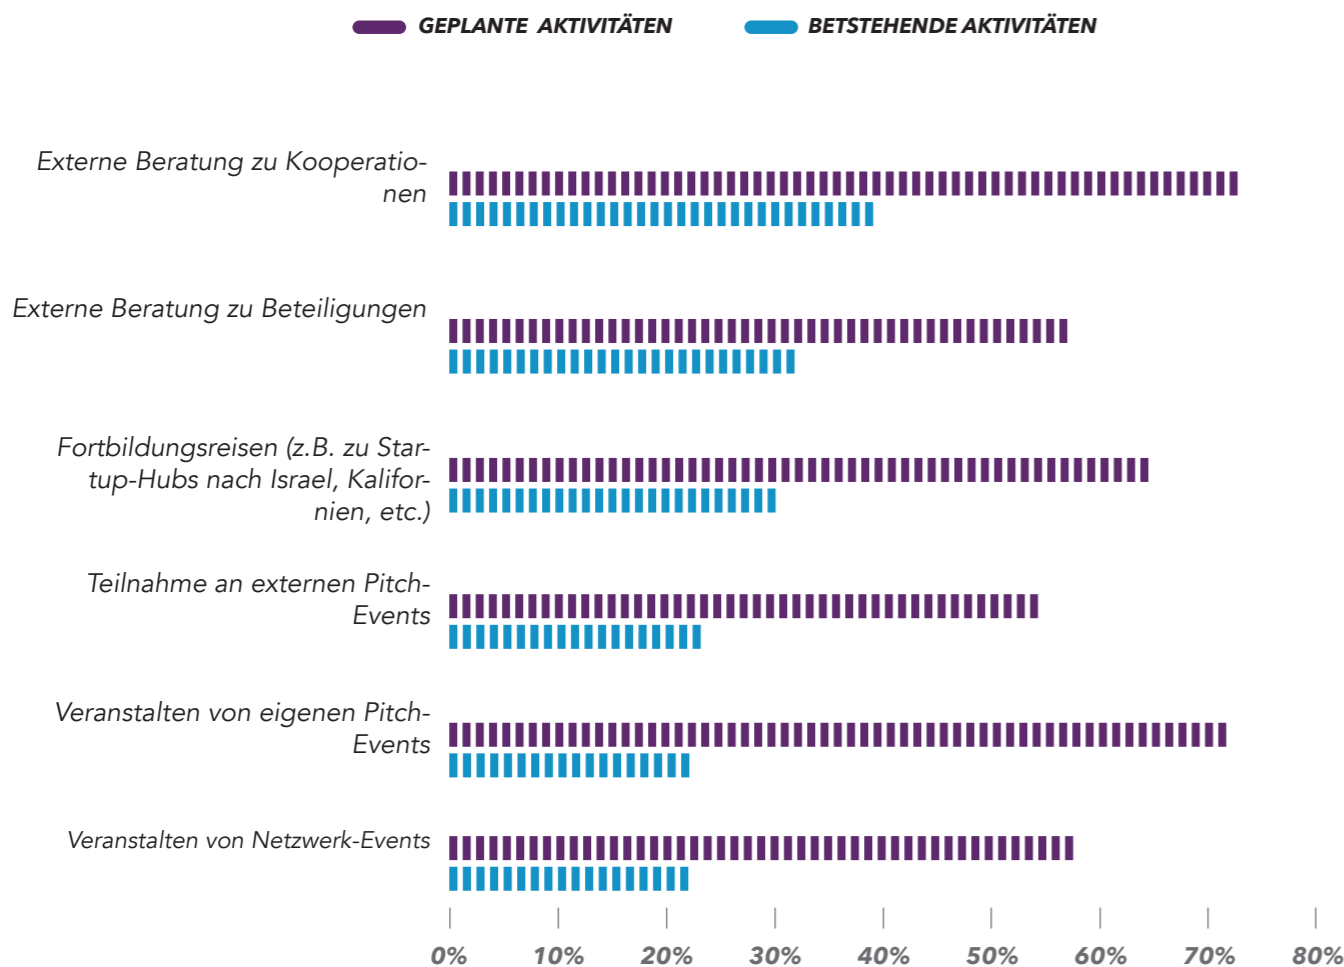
GEPLANTE AKTIVITÄTEN
BETSTEHENDE AKTIVITÄTEN

Externe Beratung zu Kooperationen

Externe Beratung zu Beteiligungen

Fortbildungsreisen (z.B. zu Startup-Hubs nach Israel, Kalifornien, etc.)

Teilnahme an externen Pitch-Events

Veranstalten von eigenen Pitch-Events

Veranstalten von Netzwerk-Events

0%
10%
20%
30%
40%
50%
60%
70%
80%